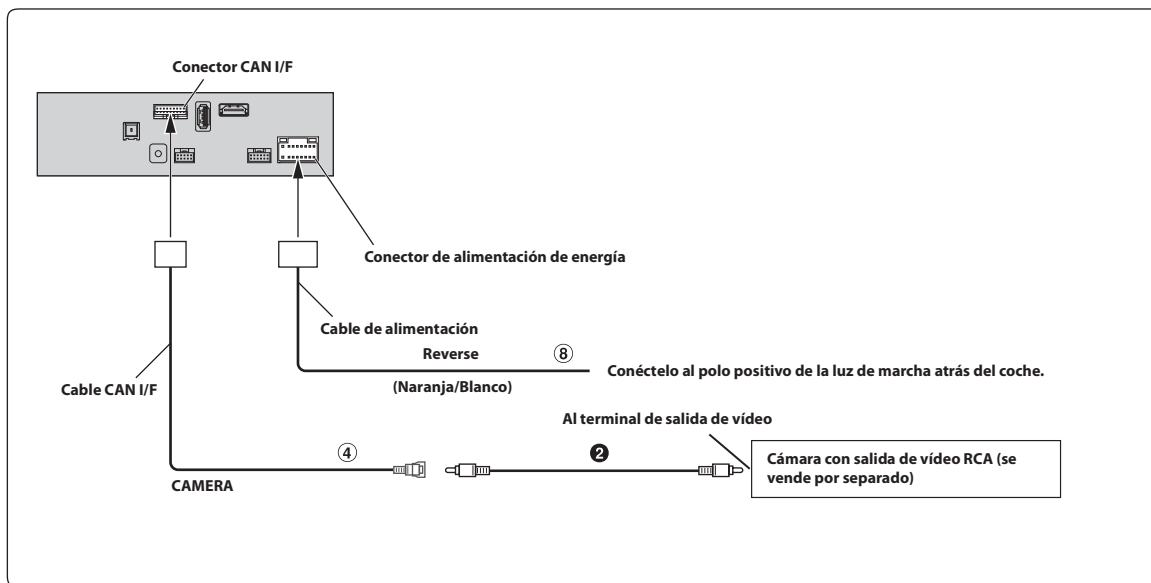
Conector CAN I/F

Conector de alimentación de energía

Cable de alimentación

Reverse

⑧

Conéctelo al polo positivo de la luz de marcha atrás del coche.

(Naranja/Blanco)

Cable CAN I/F

Al terminal de salida de vídeo

④

❷

Cámara con salida de vídeo RCA (se vende por separado)

CAMERA